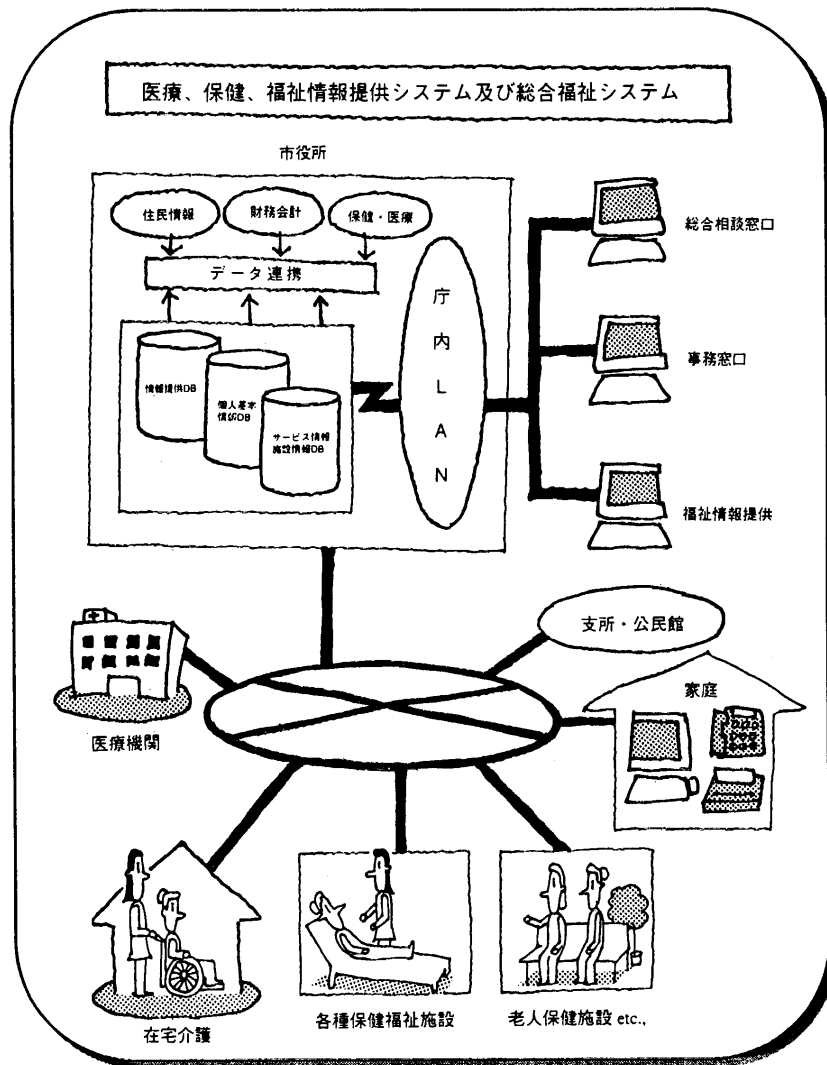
医療、保健、福祉情報提供システム及び総合福祉システム

市役所

住民情報

財務会計

保健・医療

データ連携

情報提供DB

個人基本情報DB

サービス情報施設情報DB

庁内LAN

総合相談窓口

事務窓口

福祉情報提供

支所・公民館

家庭

医療機関

在宅介護

各種保健福祉施設

老人保健施設 etc.,